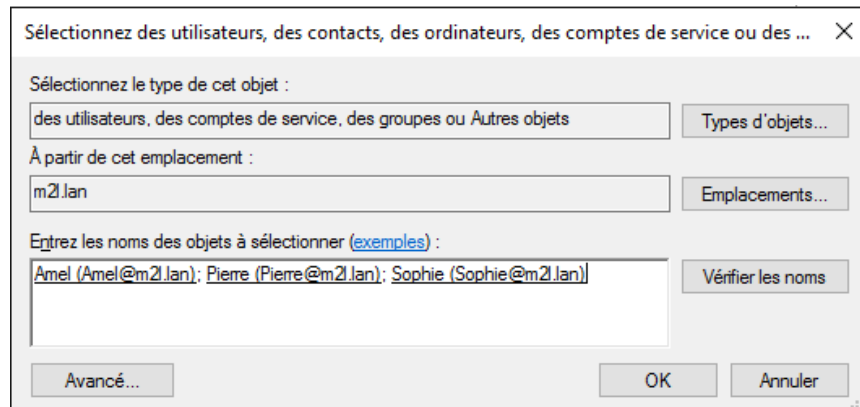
Sélectionnez des utilisateurs, des contacts, des ordinateurs, des comptes de service ou des ... ×

Sélectionnez le type de cet objet :

des utilisateurs, des comptes de service, des groupes ou Autres objets

Types d'objets...

À partir de cet emplacement :

m2l.lan

Emplacements...

Entrez les noms des objets à sélectionner (exemples) :

Amel (Amel@m2l.lan); Pierre (Pierre@m2l.lan); Sophie (Sophie@m2l.lan)

Vérifier les noms

Avancé...

OK

Annuler